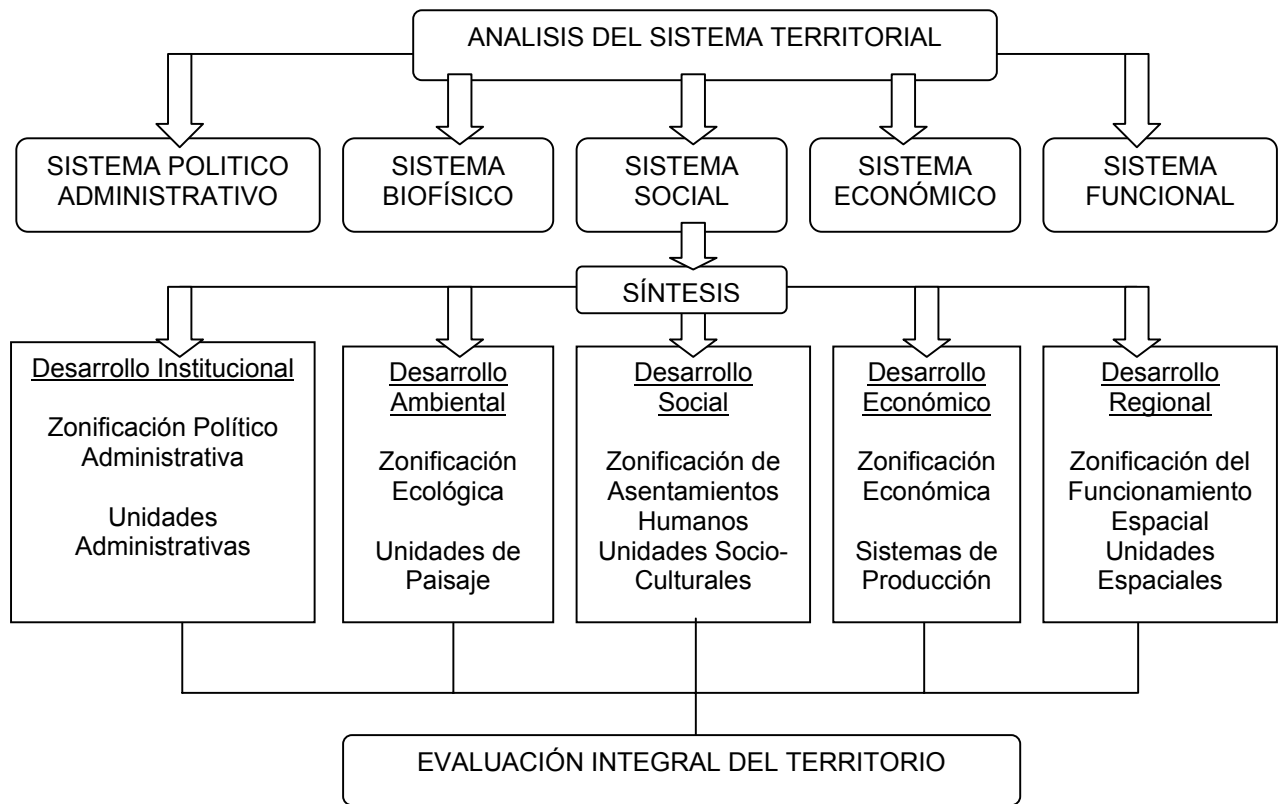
ANALISIS DEL SISTEMA TERRITORIAL

SISTEMA POLITICO ADMINISTRATIVO

SISTEMA BIOFÍSICO

SISTEMA SOCIAL

SISTEMA ECONÓMICO

SISTEMA FUNCIONAL

SÍNTESIS

Desarrollo Institucional

Zonificación Político Administrativa

Unidades Administrativas

Desarrollo Ambiental

Zonificación Ecológica

Unidades de Paisaje

Desarrollo Social

Zonificación de Asentamientos Humanos
Unidades Socio-Culturales

Desarrollo Económico

Zonificación Económica

Sistemas de Producción

Desarrollo Regional

Zonificación del Funcionamiento Espacial
Unidades Espaciales

EVALUACIÓN INTEGRAL DEL TERRITORIO